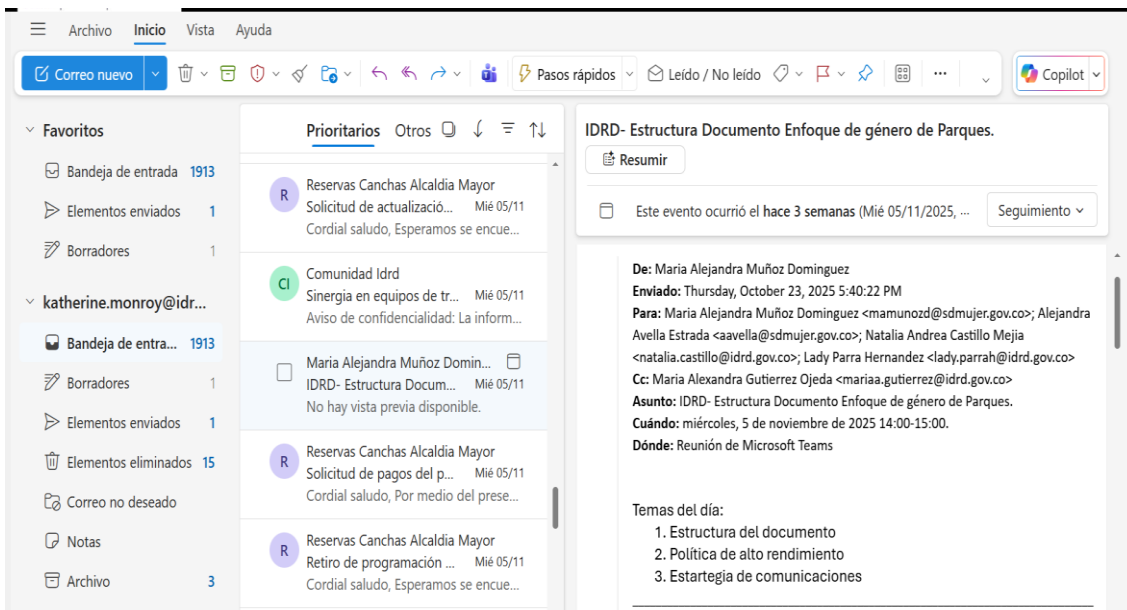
Archivo Inicio Vista Ayuda

Correo nuevo | Pasos rápidos | Leído / No leído | ··· | Copilot

Favoritos
Bandeja de entrada 1913
Elementos enviados 1
Borradores 1

katherine.monroy@idr...
Bandeja de entra... 1913
Borradores 1
Elementos enviados 1
Elementos eliminados 15
Correo no deseado
Notas
Archivo 3

Prioritarios Otros

R Reservas Canchas Alcaldia Mayor
Solicitud de actualizació... Mié 05/11
Cordial saludo, Esperamos se encue...

CI Comunidad Idrd
Sinergia en equipos de tr... Mié 05/11
Aviso de confidencialidad: La inform...

Maria Alejandra Muñoz Domin...
IDRD- Estructura Docum... Mié 05/11
No hay vista previa disponible.

R Reservas Canchas Alcaldia Mayor
Solicitud de pagos del p... Mié 05/11
Cordial saludo, Por medio del prese...

R Reservas Canchas Alcaldia Mayor
Retiro de programación ... Mié 05/11
Cordial saludo, Esperamos se encue...

IDRD- Estructura Documento Enfoque de género de Parques.
Resumir

Este evento ocurrió el hace 3 semanas (Mié 05/11/2025, ... Seguimiento

De: Maria Alejandra Muñoz Dominguez
Enviado: Thursday, October 23, 2025 5:40:22 PM
Para: Maria Alejandra Muñoz Dominguez <mamunozd@sdmujer.gov.co>; Alejandra Avella Estrada <aavella@sdmujer.gov.co>; Natalia Andrea Castillo Mejia <natalia.castillo@idrd.gov.co>; Lady Parra Hernandez <lady.parrah@idrd.gov.co>
Cc: Maria Alexandra Gutierrez Ojeda <mariaa.gutierrez@idrd.gov.co>
Asunto: IDRD- Estructura Documento Enfoque de género de Parques.
Cuándo: miércoles, 5 de noviembre de 2025 14:00-15:00.
Dónde: Reunión de Microsoft Teams

Temas del día:
1. Estructura del documento
2. Política de alto rendimiento
3. Estartegia de comunicaciones